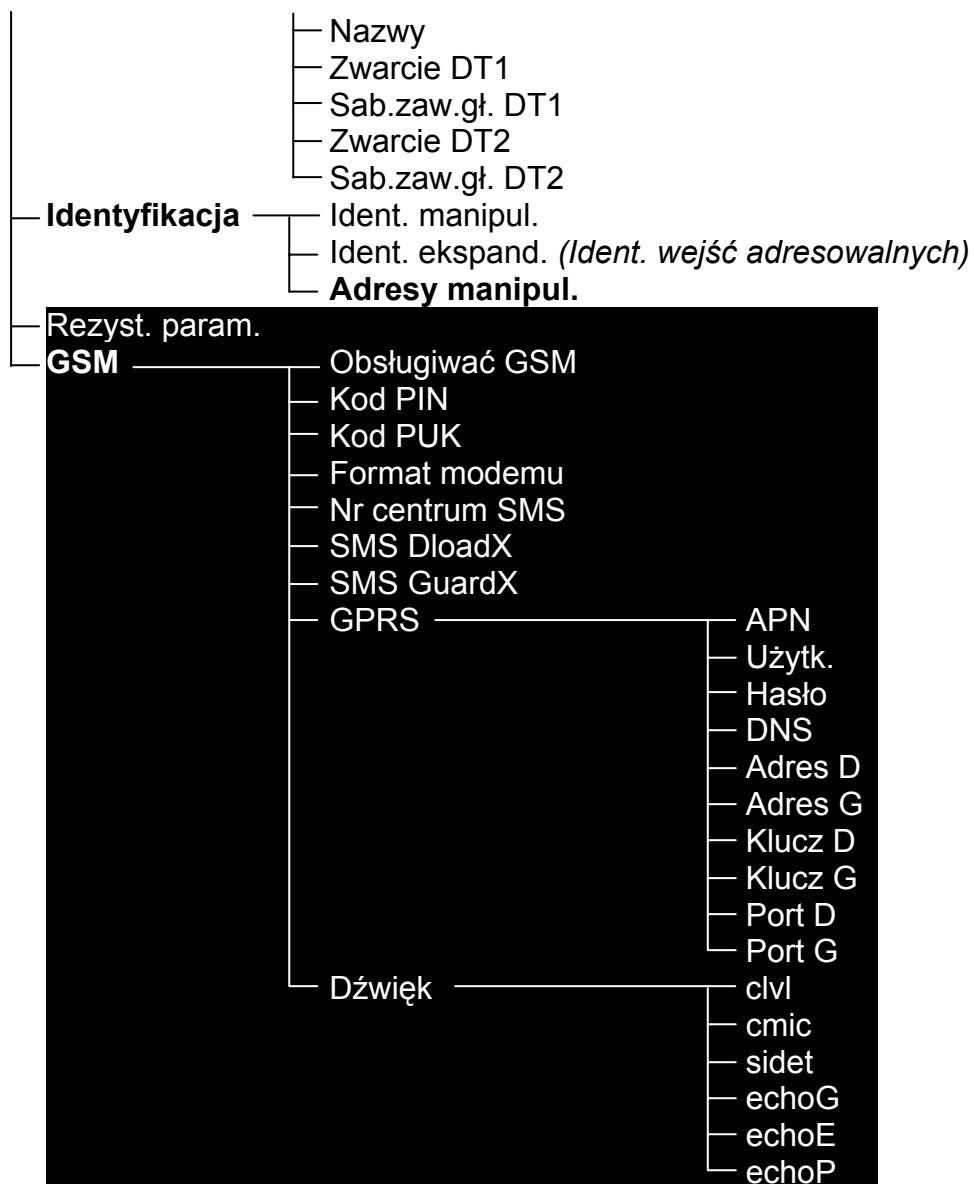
Nazwy
Zwarcie DT1
Sab.zaw.gł. DT1
Zwarcie DT2
Sab.zaw.gł. DT2
**Identyfikacja**
Ident. manipul.
Ident. ekspand. *(Ident. wejść adresowalnych)*
**Adresy manipul.**
Rezyst. param.
**GSM**
Obsługiwać GSM
Kod PIN
Kod PUK
Format modemu
Nr centrum SMS
SMS DloadX
SMS GuardX
GPRS
APN
Użytk.
Hasło
DNS
Adres D
Adres G
Klucz D
Klucz G
Port D
Port G
Dźwięk
clvl
cmic
sidet
echoG
echoE
echoP